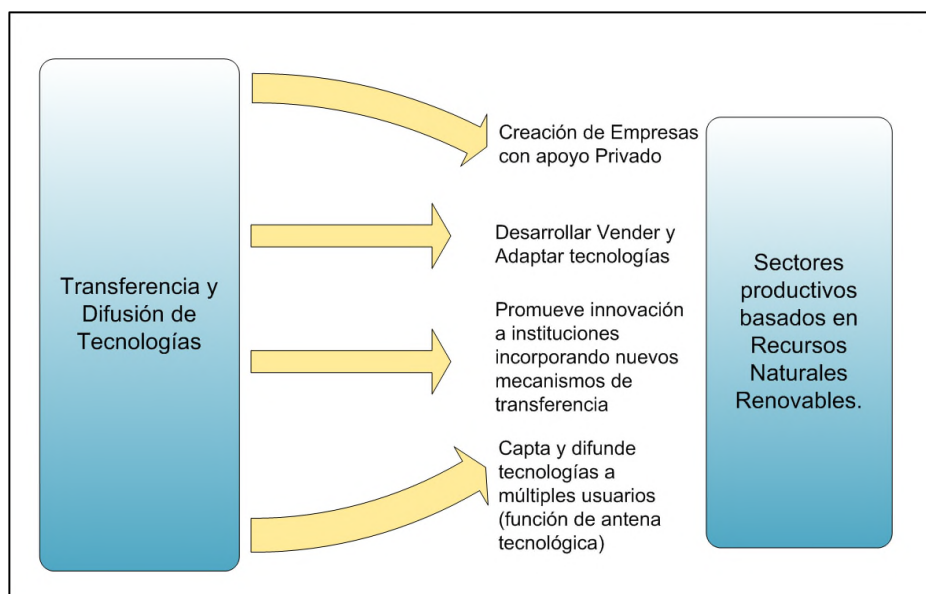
Transferencia y Difusión de Tecnologías

Creación de Empresas con apoyo Privado

Desarrollar Vender y Adaptar tecnologías

Promueve innovación a instituciones incorporando nuevos mecanismos de transferencia

Capta y difunde tecnologías a múltiples usuarios (función de antena tecnológica)

Sectores productivos basados en Recursos Naturales Renovables.